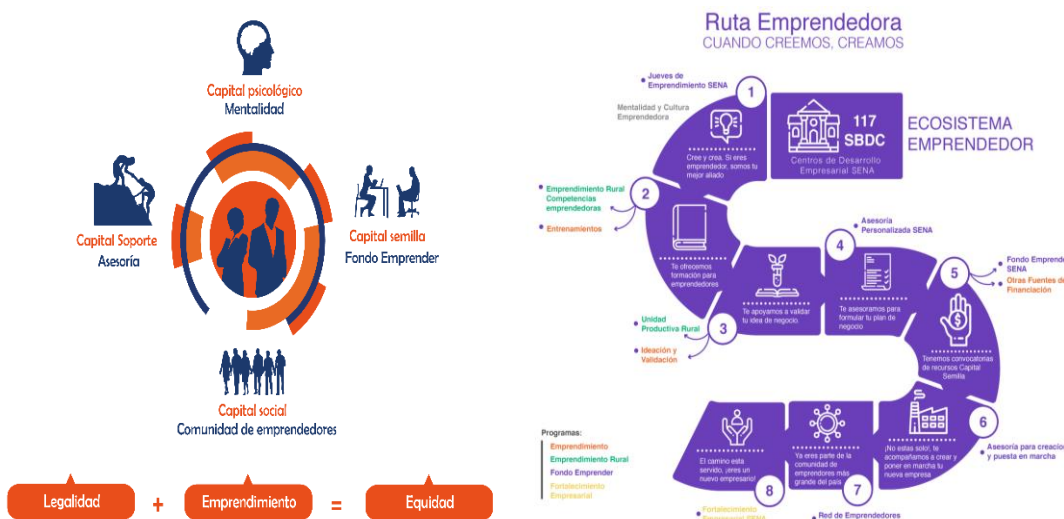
Capital psicológico
Mentalidad

Capital Soporte
Asesoría

Capital semilla
Fondo Emprender

Capital social
Comunidad de emprendedores

Legalidad + Emprendimiento = Equidad

Ruta Emprendedora
CUANDO CREEMOS, CREAMOS

Jueves de Emprendimiento SENA
Mentalidad y Cultura Emprendedora
1
Cree y crea. Si eres emprendedor, somos tu mejor aliado

117 SBDC
Centros de Desarrollo Empresarial SENA

ECOSISTEMA EMPRENDEDOR

Emprendimiento Rural
Competencias emprendedoras
Entrenamientos
2
Te ofrecemos formación para emprendedores

Asesoría Personalizada SENA
4
Te asesoramos para formular tu plan de negocio

Te apoyamos a validar tu idea de negocio.

Unidad Productiva Rural
3
Ideación y Validación

Fondo Empren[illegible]
SENA
Otras Fuentes d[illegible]
Financiación
5
Tenemos convocatorias de recursos Capital Semilla

Programas:
Emprendimiento
Emprendimiento Rural
Fondo Emprender
Fortalecimiento Empresarial

El camino está servido, ¡eres un nuevo empresario!
8
Ya eres parte de la comunidad de emprendores más grande del país
7
¡No estás solo!, te acompañamos a crear y poner en marcha tu nueva empresa
6
Asesoría para creació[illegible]
y puesta en marcha

Fortalecimiento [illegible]
Red de Emprendedores